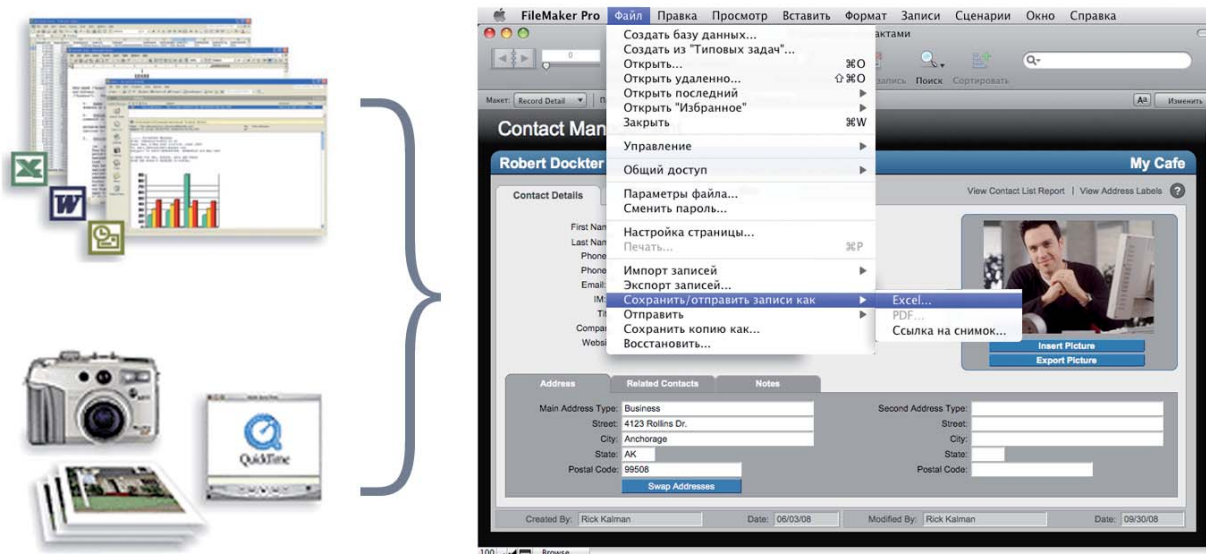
FileMaker Pro Файл Правка Просмотр Вставить Формат Записи Сценарии Окно Справка

Создать базу данных...
Создать из "Типовых задач"...
Открыть... ⌘O
Открыть удаленно... ⇧⌘O
Открыть последний
Открыть "Избранное"
Закрыть ⌘W
Управление
Общий доступ
Параметры файла...
Сменить пароль...
Настройка страницы...
Печать... ⌘P
Импорт записей
Экспорт записей...
Сохранить/отправить записи как
Отправить
Сохранить копию как...
Восстановить...

Excel...
PDF...
Ссылка на снимок...

актами
Запись Поиск Сортировать
Макет: Record Detail
Изменить

Contact Man
Robert Dockter
My Cafe
Contact Details
View Contact List Report | View Address Labels
First Nam
Last Nam
Phone
Phone
Email:
IM:
Ti
Compan
Websi
Insert Picture
Export Picture

Address Related Contacts Notes
Main Address Type: Business
Street: 4123 Rollins Dr.
City: Anchorage
State: AK
Postal Code: 99508
Swap Addresses
Second Address Type:
Street:
City:
State:
Postal Code:

Created By: Rick Kalman Date: 06/03/08 Modified By: Rick Kalman Date: 09/30/08
100 Browse

QuickTime